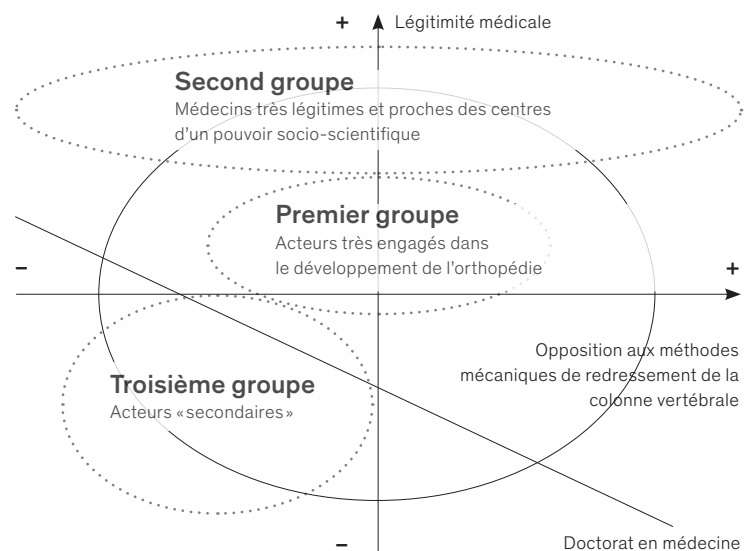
+ Légitimité médicale

Second groupe
Médecins très légitimes et proches des centres d'un pouvoir socio-scientifique

Premier groupe
Acteurs très engagés dans le développement de l'orthopédie

–

+

Opposition aux méthodes mécaniques de redressement de la colonne vertébrale

Troisième groupe
Acteurs «secondaires»

–

Doctorat en médecine